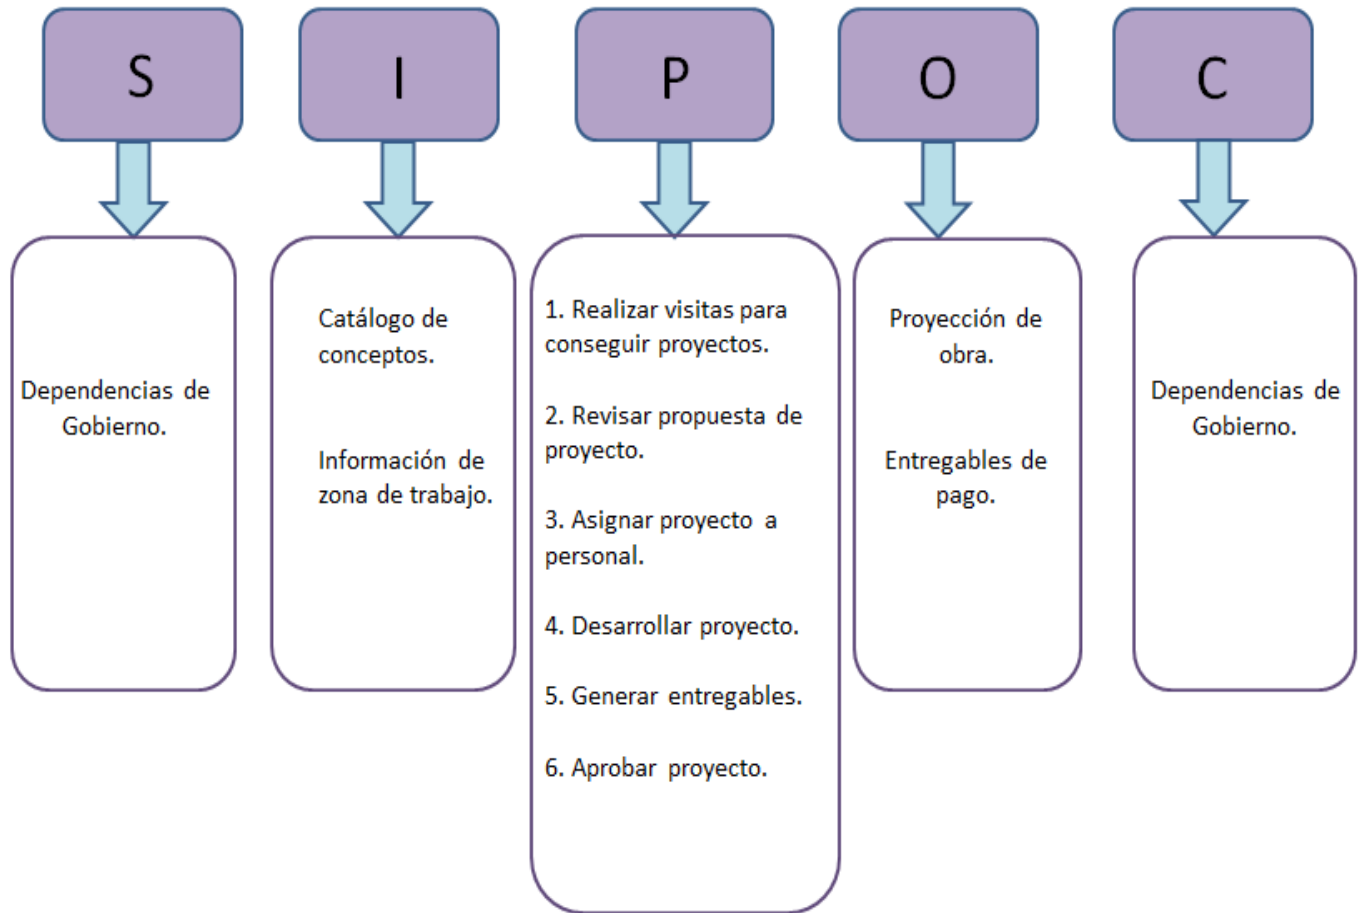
S

Dependencias de Gobierno.

I

Catálogo de conceptos.

Información de zona de trabajo.

P

1. Realizar visitas para conseguir proyectos.

2. Revisar propuesta de proyecto.

3. Asignar proyecto a personal.

4. Desarrollar proyecto.

5. Generar entregables.

6. Aprobar proyecto.

O

Proyección de obra.

Entregables de pago.

C

Dependencias de Gobierno.